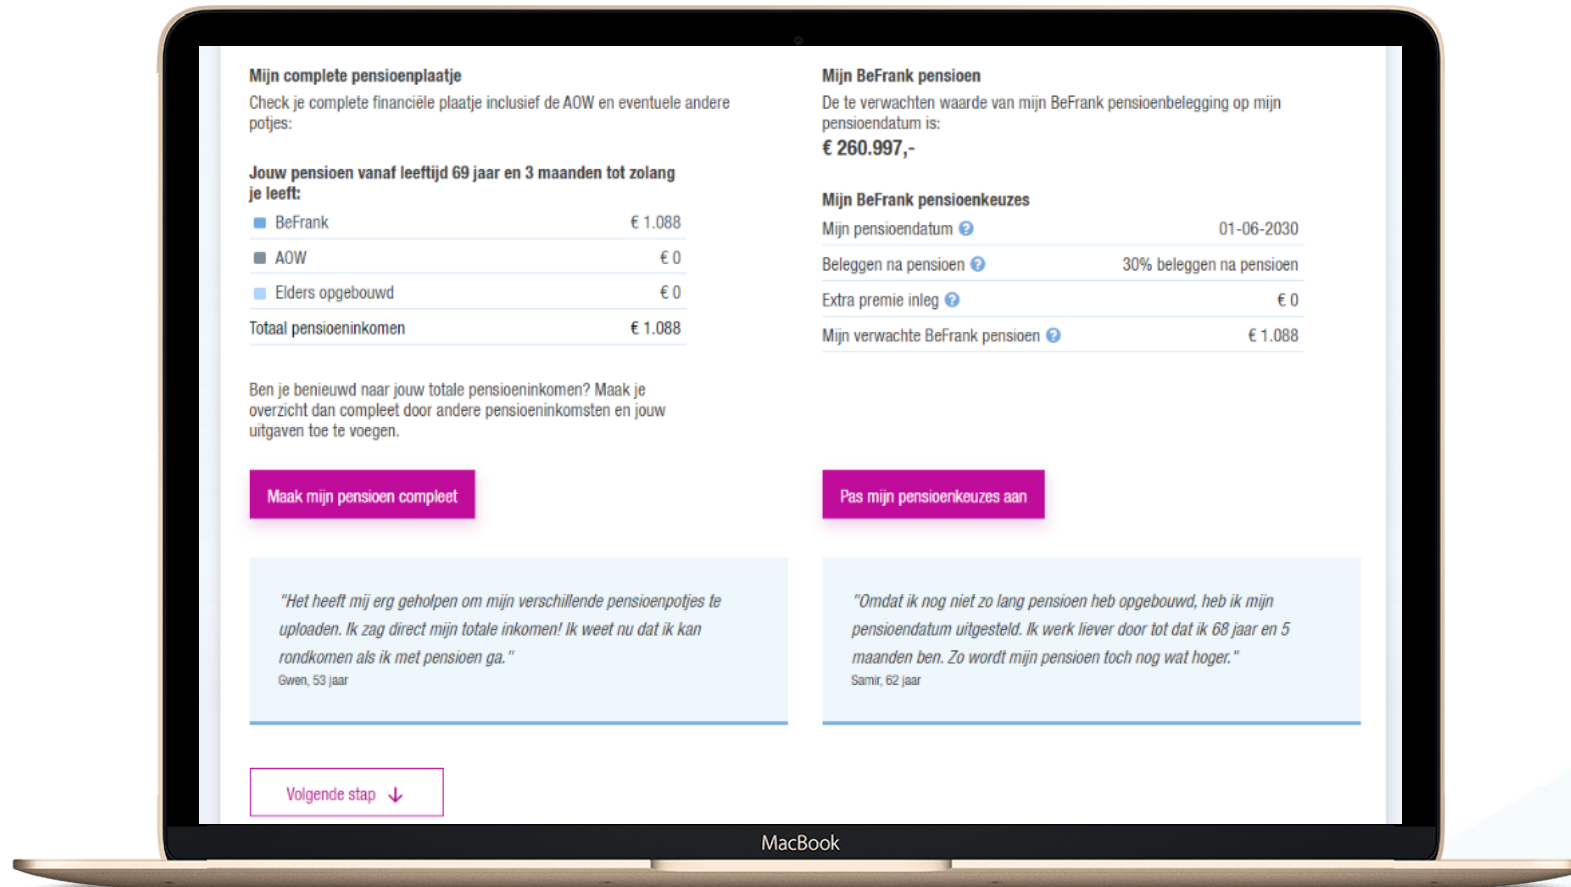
Mijn complete pensioenplaatje
Check je complete financiële plaatje inclusief de AOW en eventuele andere potjes:

Jouw pensioen vanaf leeftijd 69 jaar en 3 maanden tot zolang je leeft:

| | |
|---|---|
| BeFrank | € 1.088 |
| AOW | € 0 |
| Elders opgebouwd | € 0 |
| Totaal pensioeninkomen | € 1.088 |

Ben je benieuwd naar jouw totale pensioeninkomen? Maak je overzicht dan compleet door andere pensioeninkomsten en jouw uitgaven toe te voegen.

Maak mijn pensioen compleet

Mijn BeFrank pensioen
De te verwachten waarde van mijn BeFrank pensioenbelegging op mijn pensioendatum is:
€ 260.997,-

Mijn BeFrank pensioenkeuzes

| | |
|---|---|
| Mijn pensioendatum | 01-06-2030 |
| Beleggen na pensioen | 30% beleggen na pensioen |
| Extra premie inleg | € 0 |
| Mijn verwachte BeFrank pensioen | € 1.088 |

Pas mijn pensioenkeuzes aan

"Het heeft mij erg geholpen om mijn verschillende pensioenpotjes te uploaden. Ik zag direct mijn totale inkomen! Ik weet nu dat ik kan rondkomen als ik met pensioen ga."
Gwen, 53 jaar

"Omdat ik nog niet zo lang pensioen heb opgebouwd, heb ik mijn pensioendatum uitgesteld. Ik werk liever door tot dat ik 68 jaar en 5 maanden ben. Zo wordt mijn pensioen toch nog wat hoger."
Samir, 62 jaar

Volgende stap

MacBook